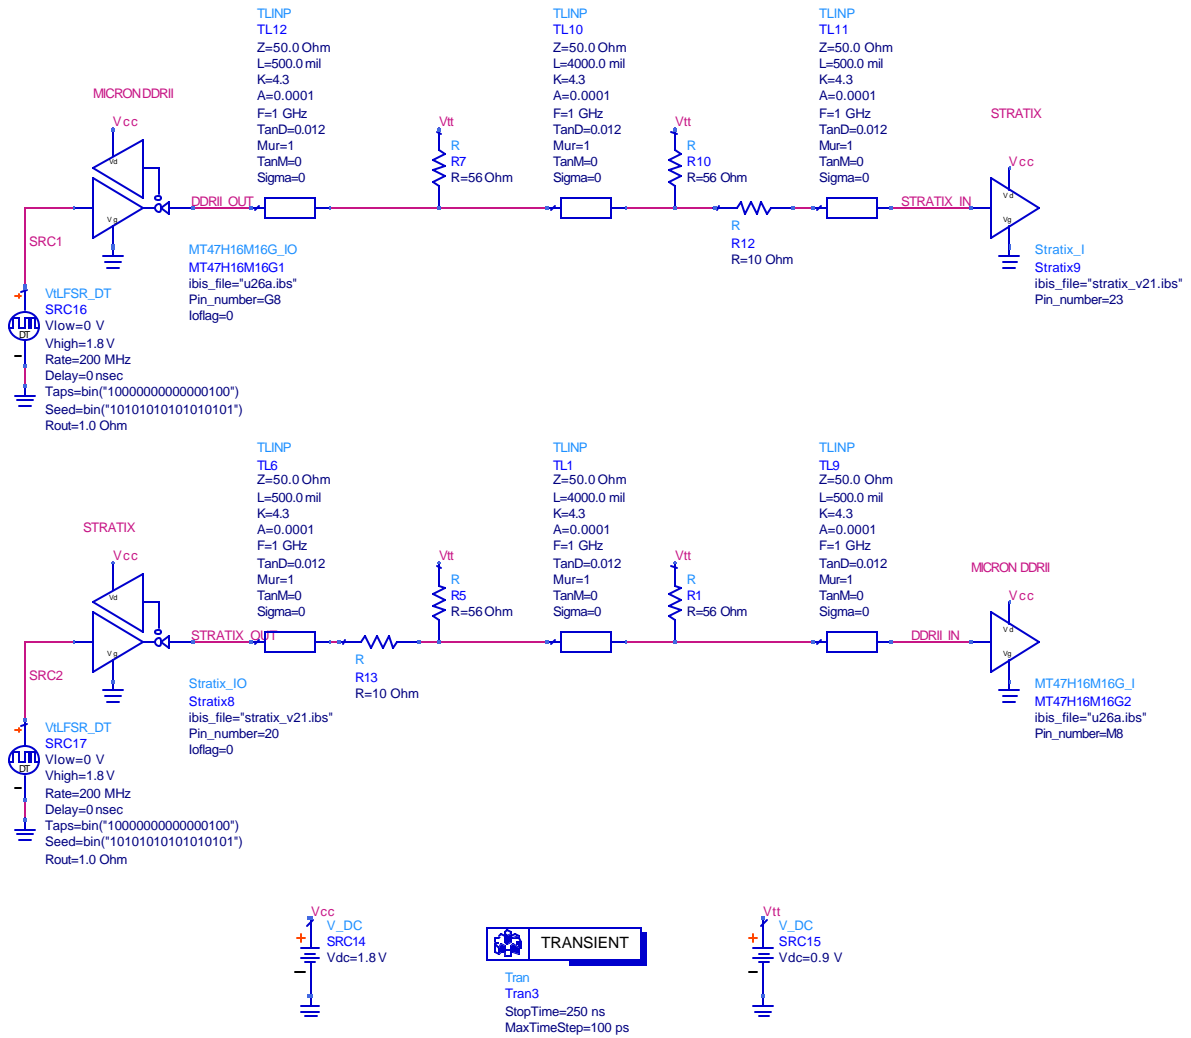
TLINP
TL12
Z=50.0 Ohm
L=500.0 mil
K=4.3
A=0.0001
F=1 GHz
TanD=0.012
Mur=1
TanM=0
Sigma=0

TLINP
TL10
Z=50.0 Ohm
L=4000.0 mil
K=4.3
A=0.0001
F=1 GHz
TanD=0.012
Mur=1
TanM=0
Sigma=0

TLINP
TL11
Z=50.0 Ohm
L=500.0 mil
K=4.3
A=0.0001
F=1 GHz
TanD=0.012
Mur=1
TanM=0
Sigma=0

MICRON DDRII
Vcc
Vd
Vg
DDRII_OUT
Vtt
R
R7
R=56 Ohm
Vtt
R
R10
R=56 Ohm
R
R12
R=10 Ohm
STRATIX
Vcc
Vd
Vg
STRATIX_IN
SRC1
MT47H16M16G_IO
MT47H16M16G1
ibis_file="u26a.ibs"
Pin_number=G8
Ioflag=0
Stratix_I
Stratix9
ibis_file="stratix_v21.ibs"
Pin_number=23

VtLFSR_DT
SRC16
Vlow=0 V
Vhigh=1.8 V
Rate=200 MHz
Delay=0 nsec
Taps=bin("10000000000000100")
Seed=bin("10101010101010101")
Rout=1.0 Ohm
DT

TLINP
TL6
Z=50.0 Ohm
L=500.0 mil
K=4.3
A=0.0001
F=1 GHz
TanD=0.012
Mur=1
TanM=0
Sigma=0

TLINP
TL1
Z=50.0 Ohm
L=4000.0 mil
K=4.3
A=0.0001
F=1 GHz
TanD=0.012
Mur=1
TanM=0
Sigma=0

TLINP
TL9
Z=50.0 Ohm
L=500.0 mil
K=4.3
A=0.0001
F=1 GHz
TanD=0.012
Mur=1
TanM=0
Sigma=0

STRATIX
Vcc
Vd
Vg
STRATIX_OUT
Vtt
R
R5
R=56 Ohm
Vtt
R
R1
R=56 Ohm
MICRON DDRII
Vcc
Vd
Vg
DDRII_IN
R
R13
R=10 Ohm
SRC2
Stratix_IO
Stratix8
ibis_file="stratix_v21.ibs"
Pin_number=20
Ioflag=0
MT47H16M16G_I
MT47H16M16G2
ibis_file="u26a.ibs"
Pin_number=M8

VtLFSR_DT
SRC17
Vlow=0 V
Vhigh=1.8 V
Rate=200 MHz
Delay=0 nsec
Taps=bin("10000000000000100")
Seed=bin("10101010101010101")
Rout=1.0 Ohm
DT

Vcc
V_DC
SRC14
Vdc=1.8 V

TRANSIENT
Tran
Tran3
StopTime=250 ns
MaxTimeStep=100 ps

Vtt
V_DC
SRC15
Vdc=0.9 V